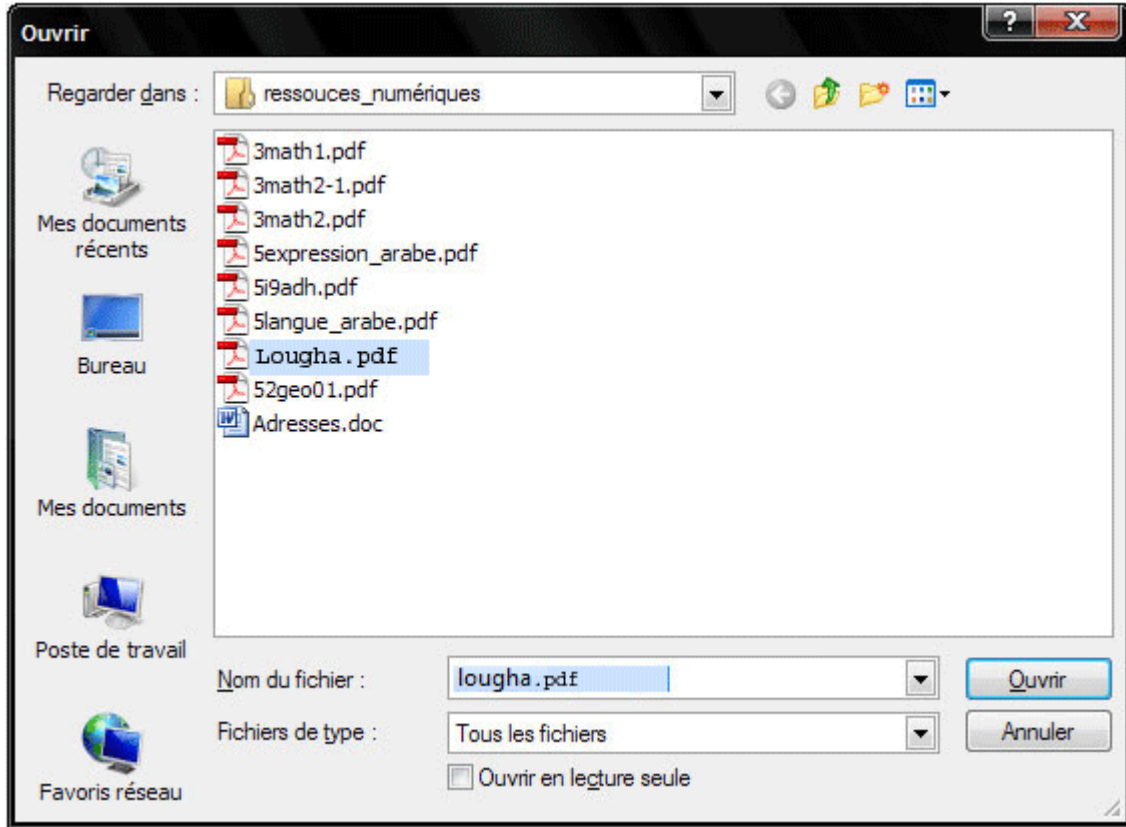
Ouvrir

?

X

Regarder dans : ressouces_numériques

Mes documents récents

Bureau

Mes documents

Poste de travail

Favoris réseau

3math1.pdf
3math2-1.pdf
3math2.pdf
5expression_arabe.pdf
5i9adh.pdf
5langue_arabe.pdf
Lougha.pdf
52geo01.pdf
Adresses.doc

Nom du fichier : lougha.pdf

Ouvrir

Fichiers de type : Tous les fichiers

Annuler

Ouvrir en lecture seule